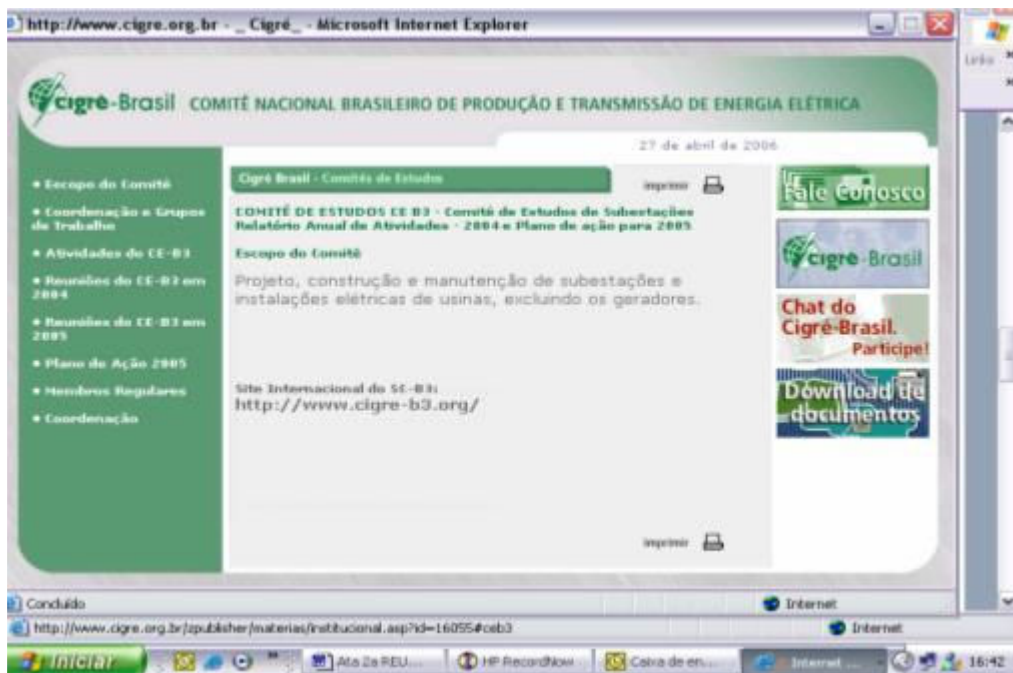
http://www.cigre.org.br - _ Cigré_ - Microsoft Internet Explorer

Links

cigré-Brasil COMITÊ NACIONAL BRASILEIRO DE PRODUÇÃO E TRANSMISSÃO DE ENERGIA ELÉTRICA

27 de abril de 2006

• Escopo do Comitê
• Coordenação e Grupos de Trabalho
• Atividades do CE-B3
• Reuniões do CE-B3 em 2004
• Reuniões do CE-B3 em 2005
• Plano de Ação 2005
• Membros Regulares
• Coordenação

Cigré Brasil - Comitês de Estudos

imprimir

COMITÊ DE ESTUDOS CE B3 - Comitê de Estudos de Subestações Relatório Anual de Atividades - 2004 e Plano de ação para 2005

Escopo do Comitê

Projeto, construção e manutenção de subestações e instalações elétricas de usinas, excluindo os geradores.

Site Internacional do SC-B3:
http://www.cigre-b3.org/

imprimir

Fale Conosco

cigré-Brasil

Chat do Cigré-Brasil. Participe!

Download de documentos

Concluído

Internet

http://www.cigre.org.br/zpublisher/materias/institucional.asp?id=16055#ceb3

Internet

Iniciar

Ata 2a REU...

HP RecordNow

Caixa de en...

Internet ...

16:42